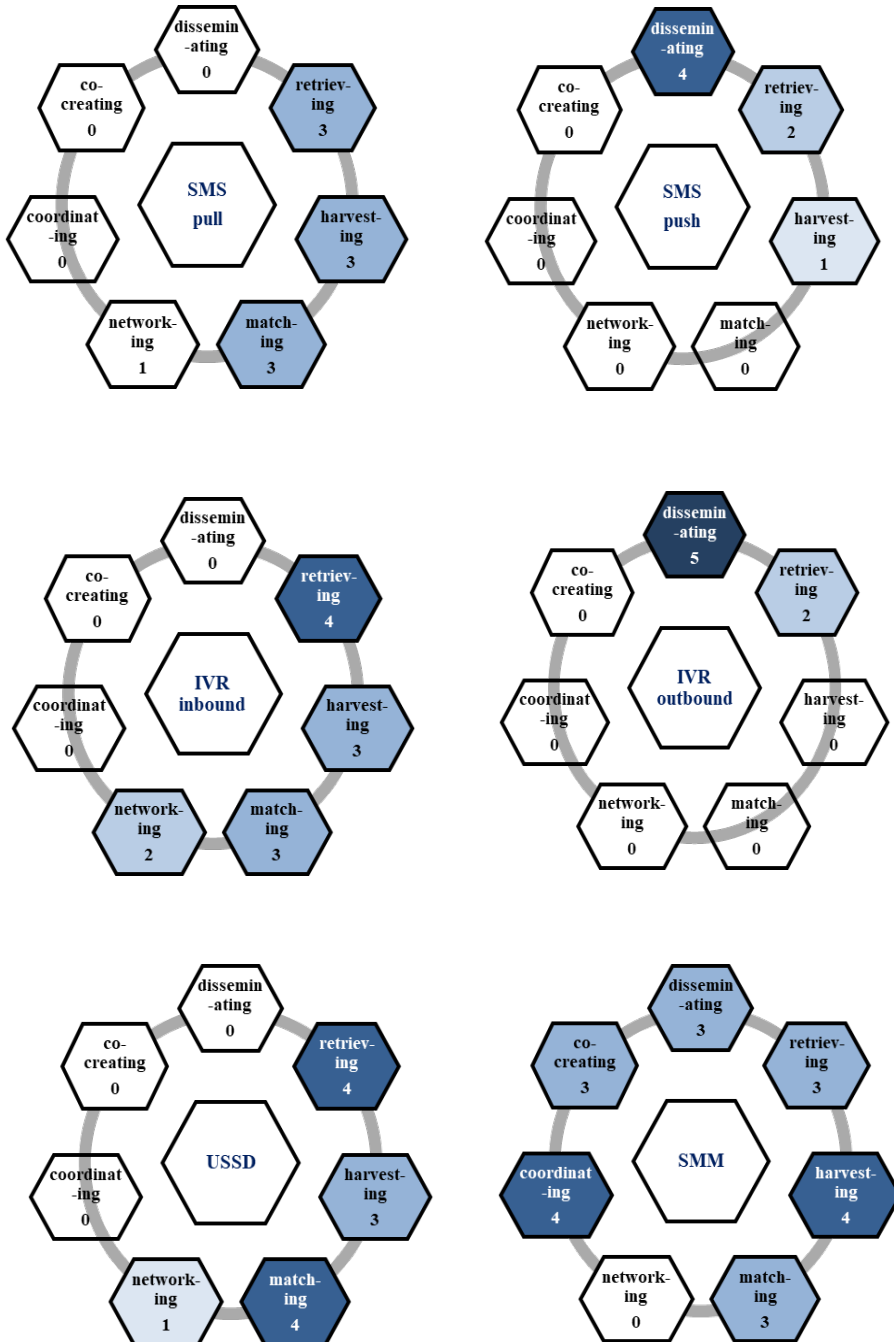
dissemin-ating
0

retriev-ing
3

co-creating
0

SMS
pull

coordinat-ing
0

harvest-ing
3

network-ing
1

match-ing
3

dissemin-ating
4

retriev-ing
2

co-creating
0

SMS
push

coordinat-ing
0

harvest-ing
1

network-ing
0

match-ing
0

dissemin-ating
0

retriev-ing
4

co-creating
0

IVR
inbound

coordinat-ing
0

harvest-ing
3

network-ing
2

match-ing
3

dissemin-ating
5

retriev-ing
2

co-creating
0

IVR
outbound

coordinat-ing
0

harvest-ing
0

network-ing
0

match-ing
0

dissemin-ating
0

retriev-ing
4

co-creating
0

USSD

coordinat-ing
0

harvest-ing
3

network-ing
1

match-ing
4

dissemin-ating
3

retriev-ing
3

co-creating
3

SMM

coordinat-ing
4

harvest-ing
4

network-ing
0

match-ing
3